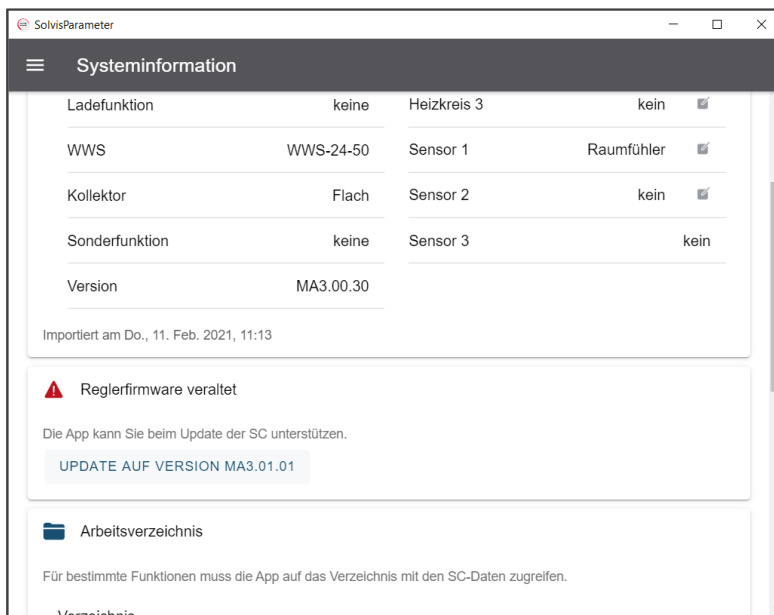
SolvisParameter

Systeminformation

| Ladefunktion | keine |
|---|---|
| WWS | WWS-24-50 |
| Kollektor | Flach |
| Sonderfunktion | keine |
| Version | MA3.00.30 |

| Heizkreis 3 | kein |
|---|---|
| Sensor 1 | Raumfühler |
| Sensor 2 | kein |
| Sensor 3 | kein |

Importiert am Do., 11. Feb. 2021, 11:13

Reglerfirmware veraltet

Die App kann Sie beim Update der SC unterstützen.

UPDATE AUF VERSION MA3.01.01

Arbeitsverzeichnis

Für bestimmte Funktionen muss die App auf das Verzeichnis mit den SC-Daten zugreifen.

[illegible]